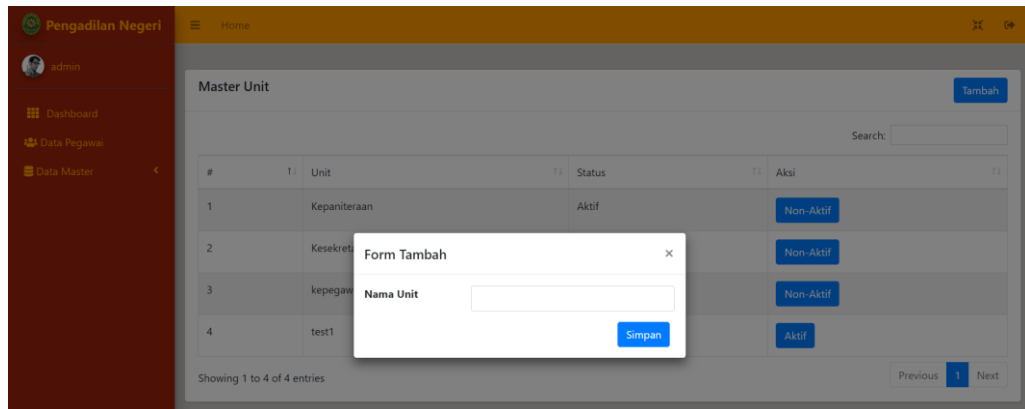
Pengadilan Negeri

Home

admin

Dashboard

Data Pegawai

Data Master

Master Unit

Tambah

Search:

| # | Unit | Status | Aksi |
|---|---|---|---|
| 1 | Kepaniteraan | Aktif | Non-Aktif |
| 2 | Kesekreta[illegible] | | Non-Aktif |
| 3 | kepegaw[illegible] | | Non-Aktif |
| 4 | test1 | | Aktif |

Showing 1 to 4 of 4 entries

Previous 1 Next

Form Tambah ×

Nama Unit

Simpan